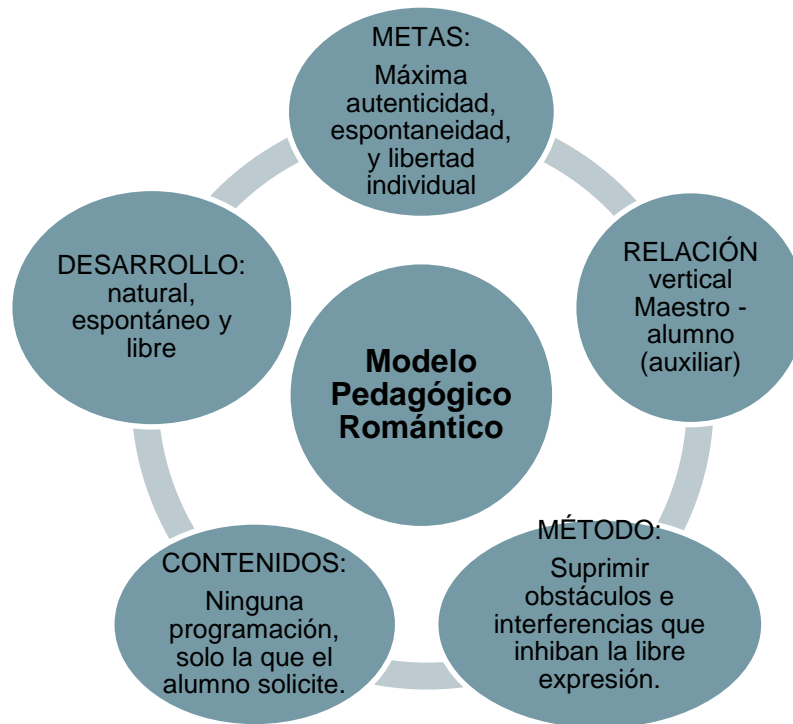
Modelo Pedagógico Romántico

METAS:
Máxima autenticidad, espontaneidad, y libertad individual

RELACIÓN vertical Maestro - alumno (auxiliar)

MÉTODO:
Suprimir obstáculos e interferencias que inhiban la libre expresión.

CONTENIDOS:
Ninguna programación, solo la que el alumno solicite.

DESARROLLO:
natural, espontáneo y libre